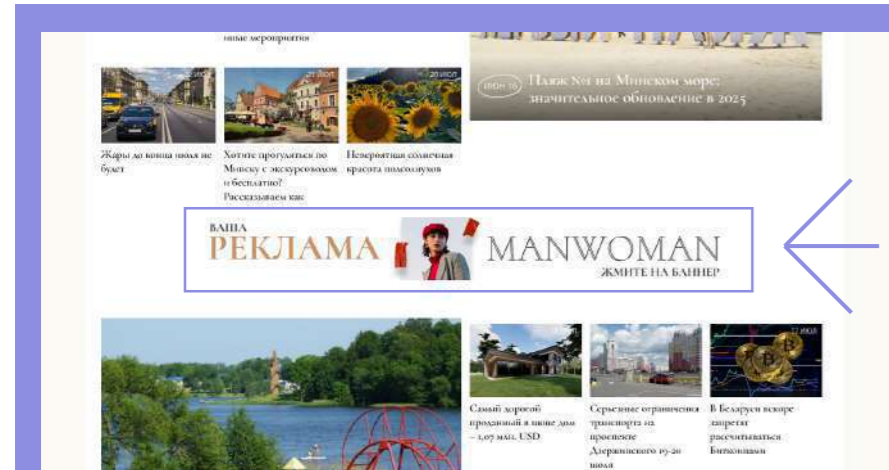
ные мероприятия

21 июл

20 июл

Пляж №1 на Минском море: значительное обновление в 2025

Жары до конца июля не будет

Хотите прогуляться по Минску с экскурсоводом и бесплатно? Рассказываем как

Невероятная солнечная красота подсолнухов

ВАША
РЕКЛАМА
MANWOMAN
ЖМИТЕ НА БАННЕР

17 июл

Самый дорогой проданный в июне дом – 1,07 млн. USD

Серьезные ограничения транспорта на проспекте Дзержинского 19-20 июля

В Беларуси вскоре запретят рассчитываться биткоинами